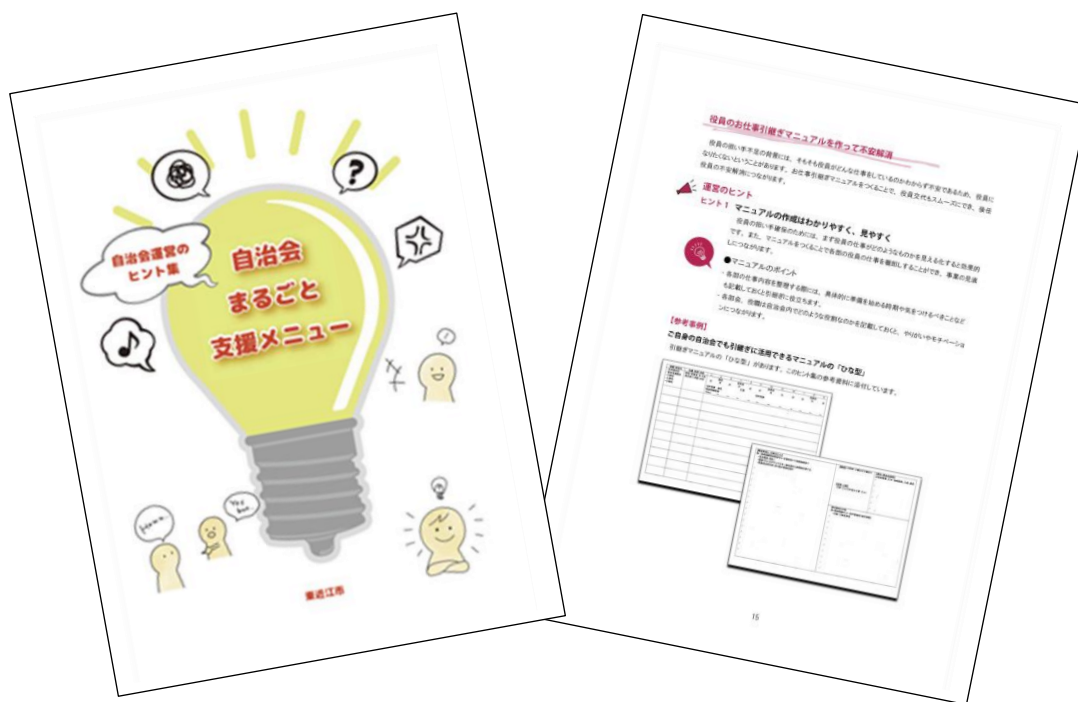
自治会運営のヒント集

自治会まるごと支援メニュー

東近江市

役員のお仕事引継ぎマニュアルを作って不安解消

役員の担い手不足の背景には、そもそも役員がどんな仕事をしているのかわからず不安であるため、役員になりたくないということがあります。お仕事引継ぎマニュアルをつくることで、役員交代もスムーズにでき、役員の不安解消につながります。

運営のヒント

ヒント1 マニュアルの作成はわかりやすく、見やすく

役員の担い手確保のためには、まず役員の仕事がどのようなものかを見えるかたちにすることが効果的です。また、マニュアルをつくることで各個の役員の仕事を整理することができ、事業の見直しにつながります。

●マニュアルのポイント

・各部の仕事内容を整理する際には、具体的に準備を始める時期や気をつけるべきことなども記載しておくと引継時に役立ちます。

・各部会、役職は自治会内でどのような役割なのかを記載しておくと、やりがいやモチベーションにつながります。

【参考事例】

ご自身の自治会でも引継ぎに活用できるマニュアルの「ひな型」

引継ぎマニュアルの「ひな型」があります。このヒント集の参考資料に添付しています。

15